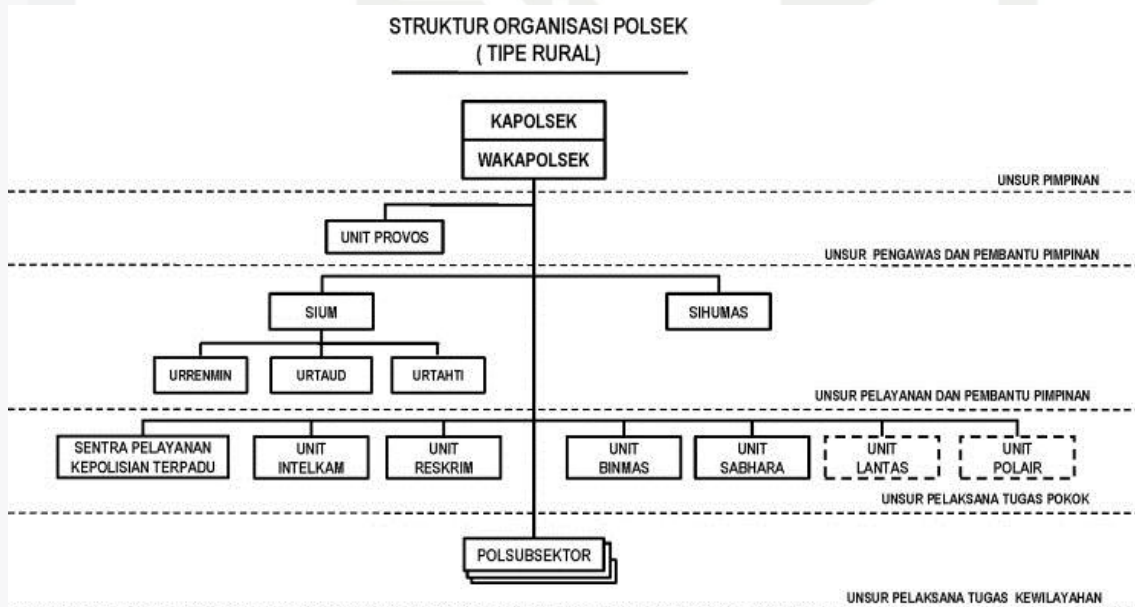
STRUKTUR ORGANISASI POLSEK
( TIPE RURAL)

KAPOLSEK
WAKAPOLSEK

UNSUR PIMPINAN

UNIT PROVOS

UNSUR PENGAWAS DAN PEMBANTU PIMPINAN

SIUM

SIHUMAS

URRENMIN

URTAUD

URTAHTI

UNSUR PELAYANAN DAN PEMBANTU PIMPINAN

SENTRA PELAYANAN KEPOLISIAN TERPADU

UNIT INTELKAM

UNIT RESKRIM

UNIT BINMAS

UNIT SABHARA

UNIT LANTAS

UNIT POLAIR

UNSUR PELAKSANA TUGAS POKOK

POLSUBSEKTOR

UNSUR PELAKSANA TUGAS KEWILAYAHAN